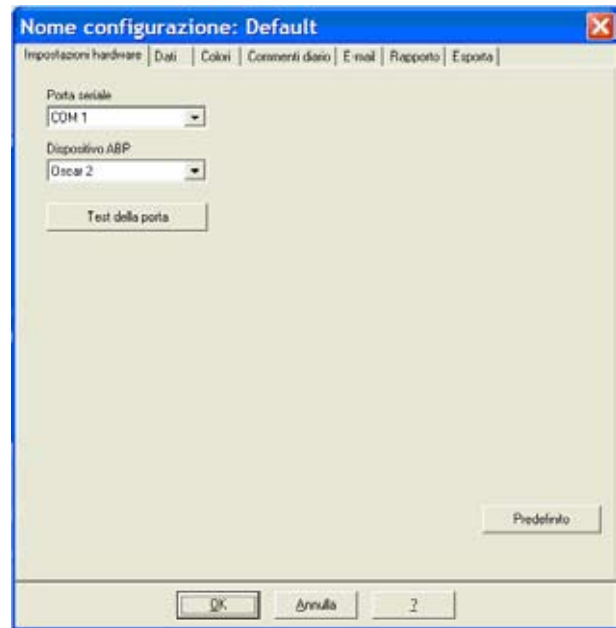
Nome configurazione: Default

Impostazioni hardware | Dati | Colori | Commenti diario | E-mail | Rapporto | Esporta

Porta seriale
COM 1

Dispositivo ABP
Oscar 2

Test della porta

Predefinito

OK

Annulla

?